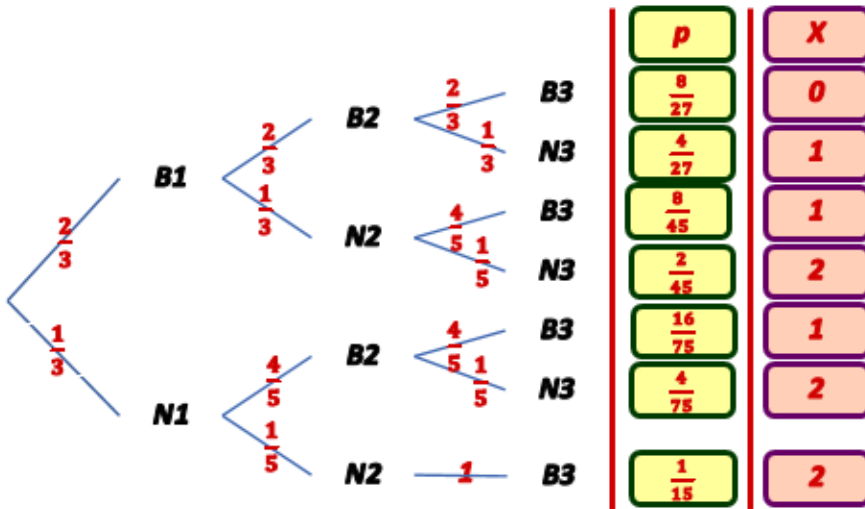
$\frac{2}{3}$ B1
$\frac{2}{3}$ B2
$\frac{2}{3}$ B3
$\frac{1}{3}$ N3
$\frac{1}{3}$ N2
$\frac{4}{5}$ B3
$\frac{1}{5}$ N3
$\frac{1}{3}$ N1
$\frac{4}{5}$ B2
$\frac{4}{5}$ B3
$\frac{1}{5}$ N3
$\frac{1}{5}$ N2
1 B3

| p | X |
|---|---|
| $\frac{8}{27}$ | 0 |
| $\frac{4}{27}$ | 1 |
| $\frac{8}{45}$ | 1 |
| $\frac{2}{45}$ | 2 |
| $\frac{16}{75}$ | 1 |
| $\frac{4}{75}$ | 2 |
| $\frac{1}{15}$ | 2 |